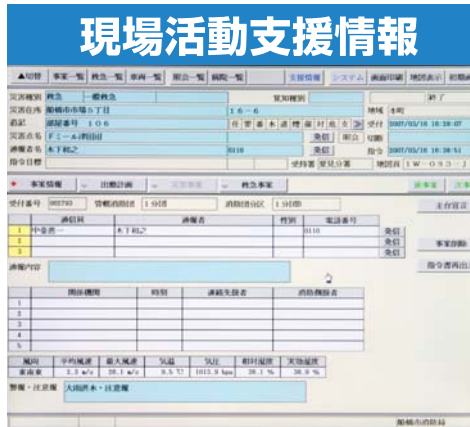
現場活動支援情報

▲切替 | 事案一覧 | 救急一覧 | 車両一覧 | 照会一覧 | 病院一覧 | 支援情報 | システム | 画面印刷 | 地図表示 | 初期

災害種別 | 救急 | 一般救急 | 覚知種別 | 終了
災害住所 | 船橋市市場５丁目 | １６－６ | 地域 | 本町
番記 | 部屋番号　１０６ | 受付 | 2007/03/16 16:28:07
災害名称 | Ｆミール習田 | 発信 | 照会 | 完了
通報者名 | 木下和之 | 0110 | 発信 | 指令 | 2007/03/16 16:30:51
指令目標 | 受付者 | 覚見分署 | 地図頁 | １Ｗ－０９３－Ｊ

事案情報 | 出動計画 | 救急事案 | 新事案 | 次事案

受付番号 | 005793 | 管轄消防団 | １分団 | 消防団分区 | １分団 | 主台盲言

| | 通信員 | 通報者 | 性別 | 電話番号 | |
|---|---|---|---|---|---|
| 1 | 中金香一 | 木下和之 | | 0110 | 発信 |
| 2 | | | | | 発信 |
| 3 | | | | | 発信 |

事案詳細

指令書再出

通報内容

| | 関係機関 | 時刻 | 連絡先担者 | 消防機関者 |
|---|---|---|---|---|
| 1 | | | | |
| 2 | | | | |
| 3 | | | | |
| 4 | | | | |
| 5 | | | | |

| 風向 | 平均風速 | 最大風速 | 気温 | 気圧 | 相対湿度 | 実効湿度 |
|---|---|---|---|---|---|---|
| 東南東 | 3.3 m/s | 10.1 m/s | 9.5 ℃ | 1015.9 hpa | 38.1 % | 36.9 % |

警報・注意報 | 大雨洪水・注意報

船橋市消防局